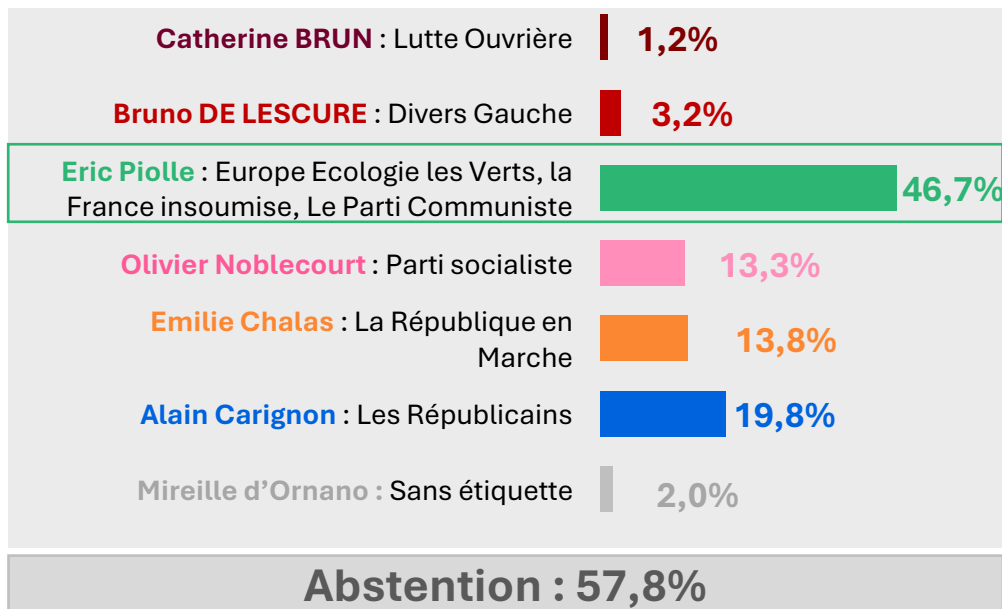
Catherine BRUN : Lutte Ouvrière 1,2%

Bruno DE LESCURE : Divers Gauche 3,2%

Eric Piolle : Europe Ecologie les Verts, la France insoumise, Le Parti Communiste 46,7%

Olivier Noblecourt : Parti socialiste 13,3%

Emilie Chalas : La République en Marche 13,8%

Alain Carignon : Les Républicains 19,8%

Mireille d'Ornano : Sans étiquette 2,0%

Abstention : 57,8%